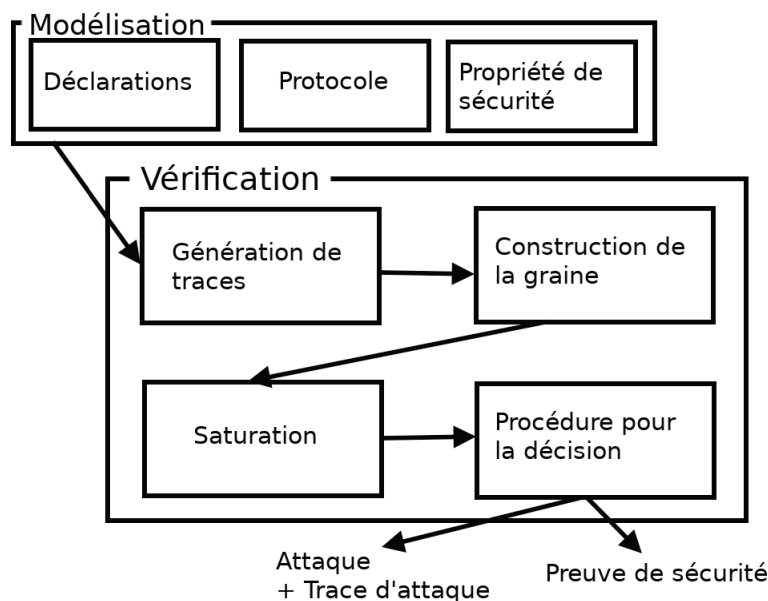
Modélisation

Déclarations

Protocole

Propriété de sécurité

Vérification

Génération de traces

Construction de la graine

Saturation

Procédure pour la décision

Attaque
+ Trace d'attaque

Preuve de sécurité